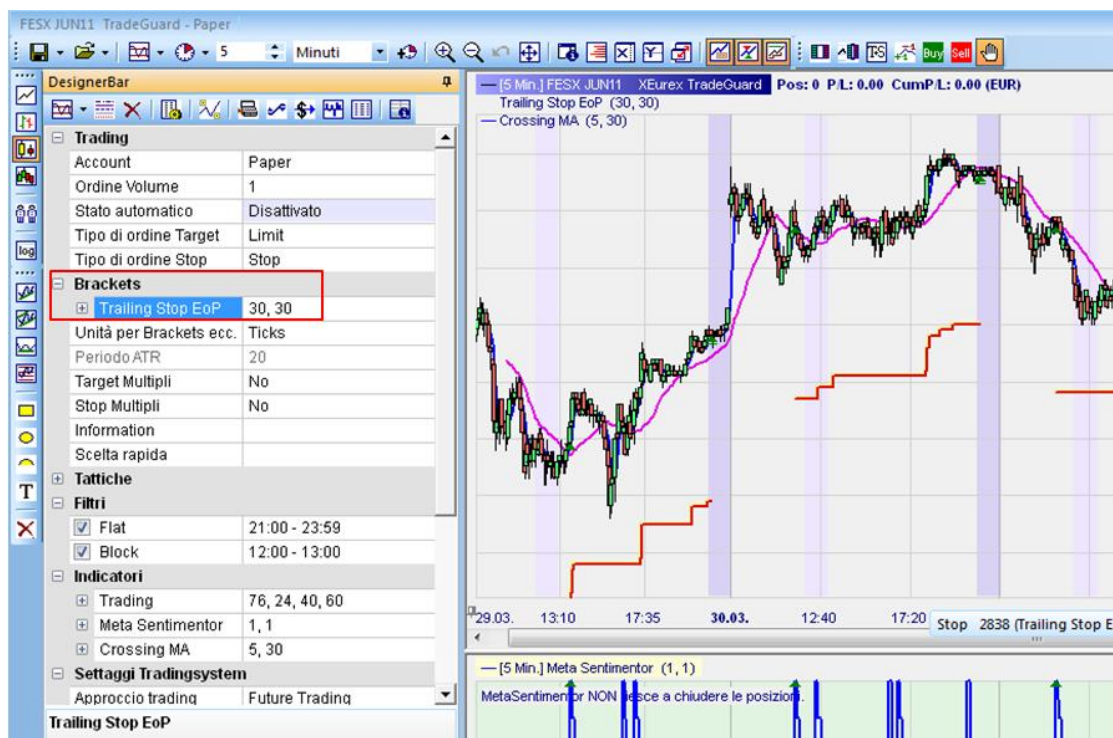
FESX JUN11 TradeGuard - Paper

5 Minuti

Buy Sell

DesignerBar

Trading

| Account | Paper |
|---|---|
| Ordine Volume | 1 |
| Stato automatico | Disattivato |
| Tipo di ordine Target | Limit |
| Tipo di ordine Stop | Stop |

Brackets

| Trailing Stop EoP | 30, 30 |
|---|---|
| Unità per Brackets ecc. | Ticks |
| Periodo ATR | 20 |
| Target Multipli | No |
| Stop Multipli | No |
| Information | |
| Scelta rapida | |

Tattiche

Filtri

| Flat | 21:00 - 23:59 |
|---|---|
| Block | 12:00 - 13:00 |

Indicatori

| Trading | 76, 24, 40, 60 |
|---|---|
| Meta Sentimentor | 1, 1 |
| Crossing MA | 5, 30 |

Settaggi Tradingsystem

| Approccio trading | Future Trading |
|---|---|

Trailing Stop EoP

[5 Min.] FESX JUN11 XEurex TradeGuard Pos: 0 P/L: 0.00 CumP/L: 0.00 (EUR)
Trailing Stop EoP (30, 30)
Crossing MA (5, 30)

29.03. 13:10 17:35 30.03. 12:40 17:20

Stop 2838 (Trailing Stop E

[5 Min.] Meta Sentimentor (1, 1)

MetaSentimentor NON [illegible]esce a chiudere le posizioni.